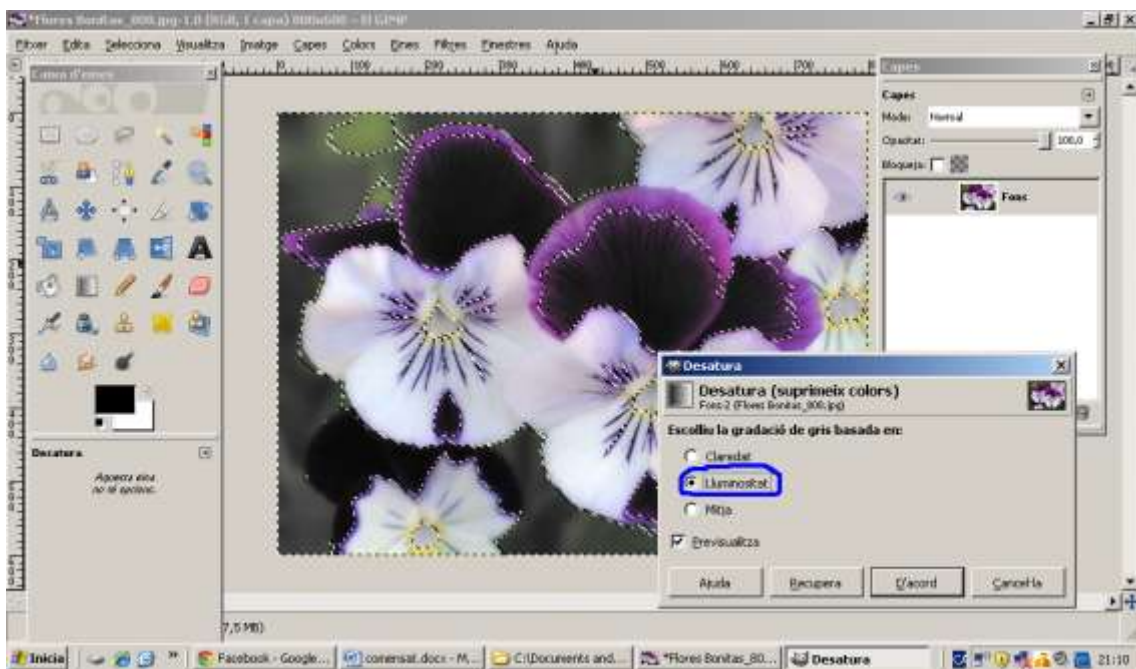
*Flores Bonitas_000.jpg-1.0 (RGB, 1 capa) 800x600 – El GIMP

Fitxer Edita Selecciona Visualitza Imatge Capes Colors Eines Filtres Finestres Ajuda

Caixa d'eines

Capes

Capes

Mode: Normal

Opacitat: 100,0

Bloqueja:

Fons

Desatura

Aquesta eina no té opcions.

Desatura

Desatura (suprimeix colors)

Fons-2 (Flores Bonitas_000.jpg)

Escolliu la gradació de gris basada en:

Claredat

Lluminositat

Mitja

Previsualitza

Ajuda

Recupera

D'acord

Cancel·la

7,5 MB)

Inicia

Facebook - Google...

comensat.docx - M...

C:\Documents and...

*Flores Bonitas_00...

Desatura

21:10